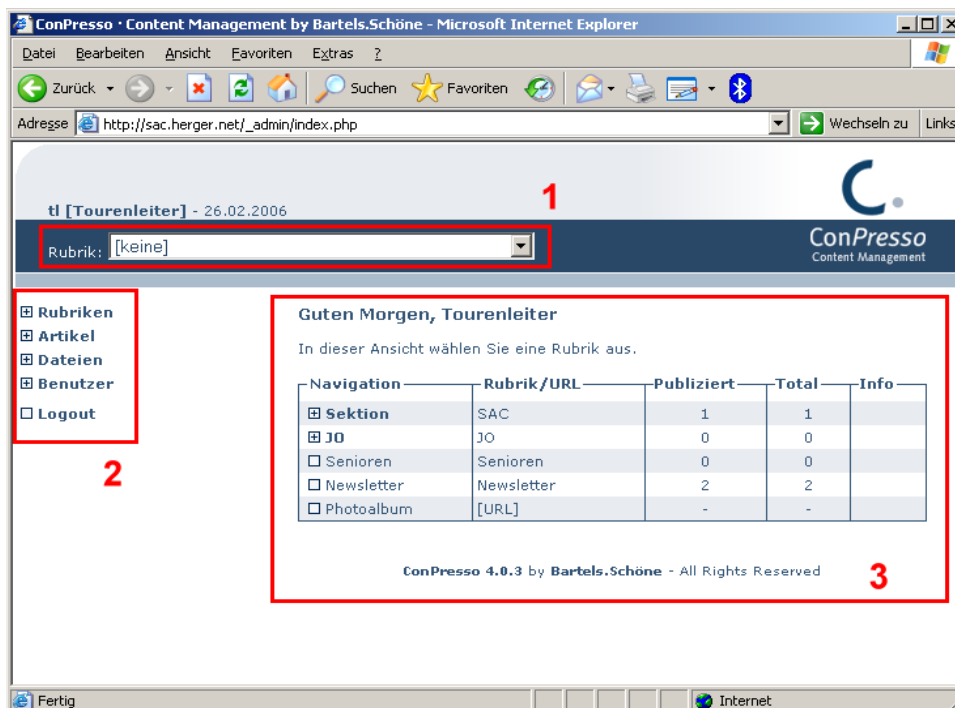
ConPresso · Content Management by Bartels.Schöne - Microsoft Internet Explorer

Datei Bearbeiten Ansicht Favoriten Extras ?

Zurück Suchen Favoriten

Adresse http://sac.herger.net/_admin/index.php Wechseln zu Links

tl [Tourenleiter] - 26.02.2006

1

Rubrik: [keine]

ConPresso
Content Management

⊞ Rubriken
⊞ Artikel
⊞ Dateien
⊞ Benutzer
☐ Logout

2

Guten Morgen, Tourenleiter

In dieser Ansicht wählen Sie eine Rubrik aus.

| Navigation | Rubrik/URL | Publiziert | Total | Info |
|---|---|---|---|---|
| ⊞ Sektion | SAC | 1 | 1 | |
| ⊞ JO | JO | 0 | 0 | |
| ☐ Senioren | Senioren | 0 | 0 | |
| ☐ Newsletter | Newsletter | 2 | 2 | |
| ☐ Photoalbum | [URL] | - | - | |

ConPresso 4.0.3 by Bartels.Schöne - All Rights Reserved

3

Fertig Internet